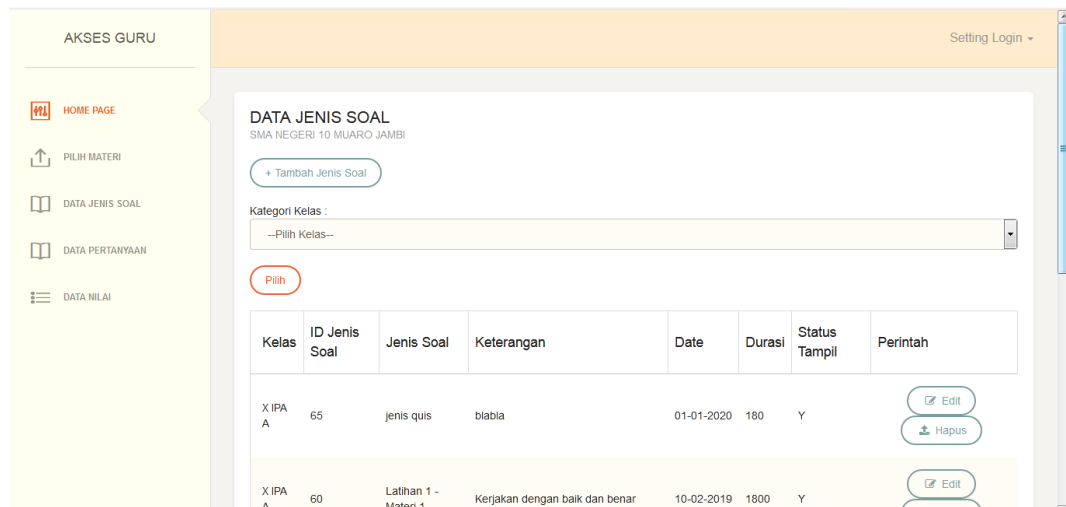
AKSES GURU

HOME PAGE
PILIH MATERI
DATA JENIS SOAL
DATA PERTANYAAN
DATA NILAI

Setting Login

DATA JENIS SOAL
SMA NEGERI 10 MUARO JAMBI

+ Tambah Jenis Soal

Kategori Kelas :
--Pilih Kelas--

Pilih

| Kelas | ID Jenis Soal | Jenis Soal | Keterangan | Date | Durasi | Status Tampil | Perintah |
|---|---|---|---|---|---|---|---|
| X IPA A | 65 | jenis quis | blabla | 01-01-2020 | 180 | Y | Edit Hapus |
| X IPA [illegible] | 60 | Latihan 1 - Materi 1 | Kerjakan dengan baik dan benar | 10-02-2019 | 1800 | Y | Edit |